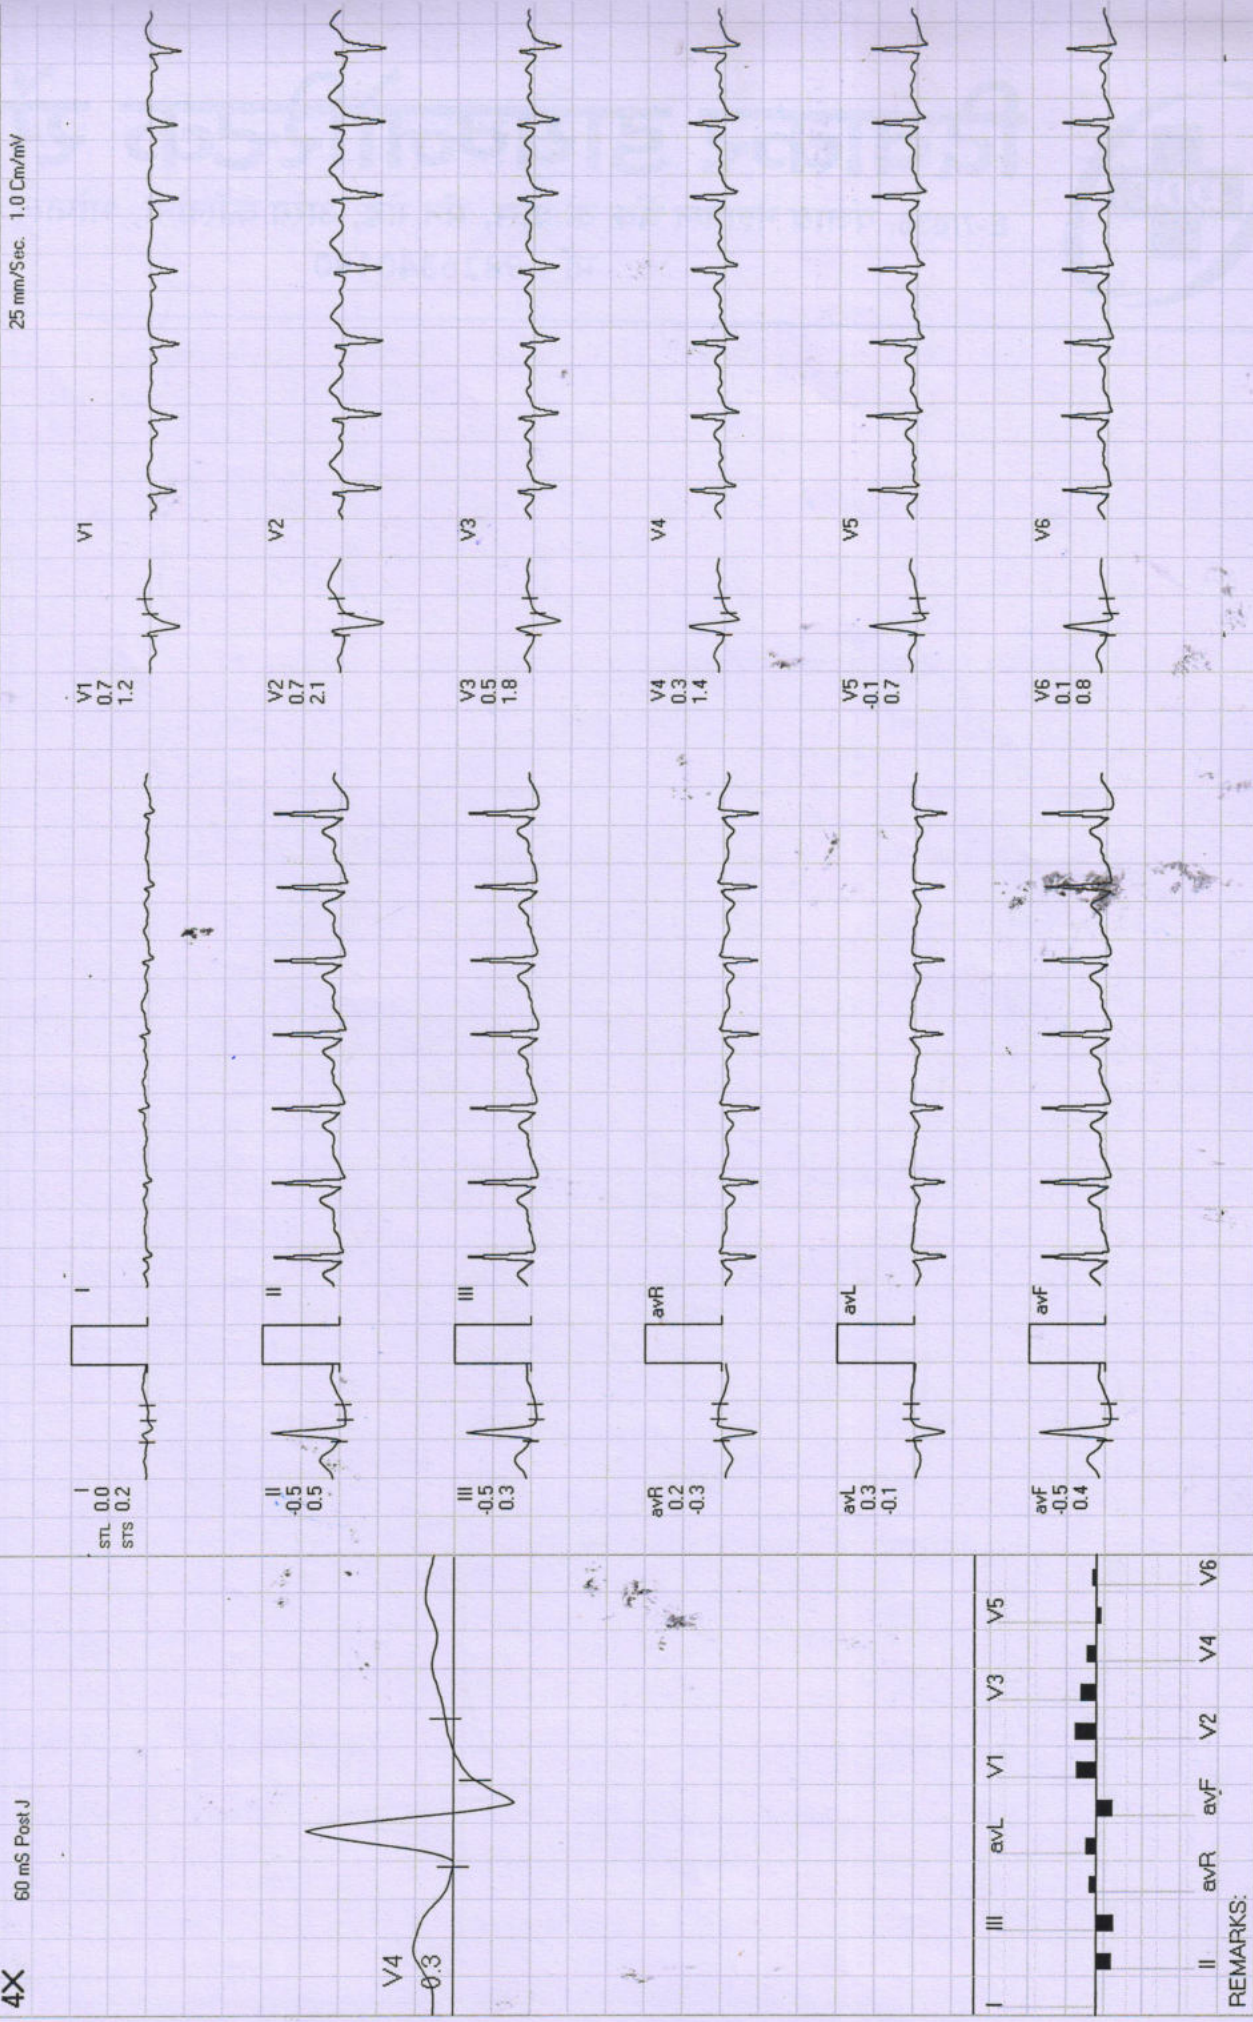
4X 60 mS Post J

25 mm/Sec. 1.0 Cm/mV

V4
0.3

I III avL V1 V3 V5
II avR avF V2 V4 V6

REMARKS:

I
STL 0.0
STS 0.2

II
-0.5
0.5

III
-0.5
0.3

avR
0.2
-0.3

avL
0.3
-0.1

avF
-0.5
0.4

I
II
III
avR
avL
avF

V1
0.7
1.2

V2
0.7
2.1

V3
0.5
1.8

V4
0.3
1.4

V5
-0.1
0.7

V6
0.1
0.8

V1
V2
V3
V4
V5
V6